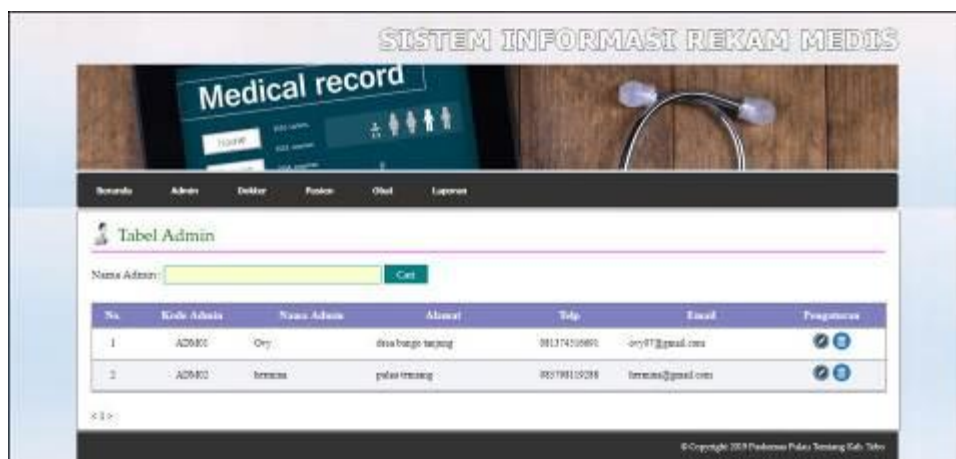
SISTEM INFORMASI REKAM MEDIS

Medical record

Beranda Admin Dokter Pasien Obat Laporan

Tabel Admin

Nama Admin: Cari

| No. | Kode Admin | Nama Admin | Alamat | Telp | Email | Pengaturan |
|---|---|---|---|---|---|---|
| 1 | ADM01 | Ovy | desa bangu tanjung | 081374316691 | ovy07@gmail.com | |
| 2 | ADM02 | fermina | pulau tenising | 081798119288 | fermina@gmail.com | |

< 1 >

© Copyright 2019 Puskesmas Pulau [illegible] Kab. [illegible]